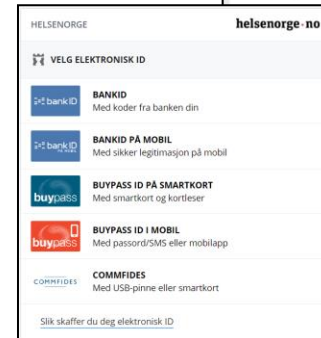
HELSENORGE

helsenorge·no

VELG ELEKTRONISK ID

bankID

BANKID
Med koder fra banken din

bankID

BANKID PÅ MOBIL
Med sikker legitimasjon på mobil

buypass

BUYPASS ID PÅ SMARTKORT
Med smartkort og kortleser

buypass

BUYPASS ID I MOBIL
Med passord/SMS eller mobilapp

COMMFIDES

COMMFIDES
Med USB-pinne eller smartkort

Slik skaffer du deg elektronisk ID